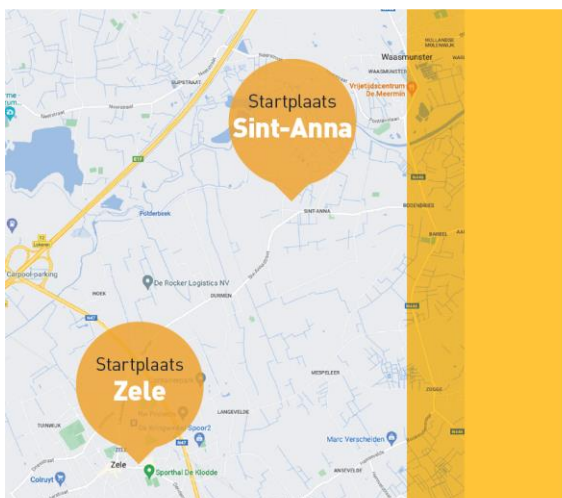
Startplaats
Sint-Anna

Startplaats
Zele

Waasmunster
Vrijetijdscentrum De Meermin
Polderbeek
SINT-ANNA
Carpool-parking
De Rocker Logistics NV
DUMMEN
MESPELEER
LANGEVELDE
Sporthal De Kloddė
Zele
Colruyt
Marc Verscheiden
BOGENDRIES
ZOGGE